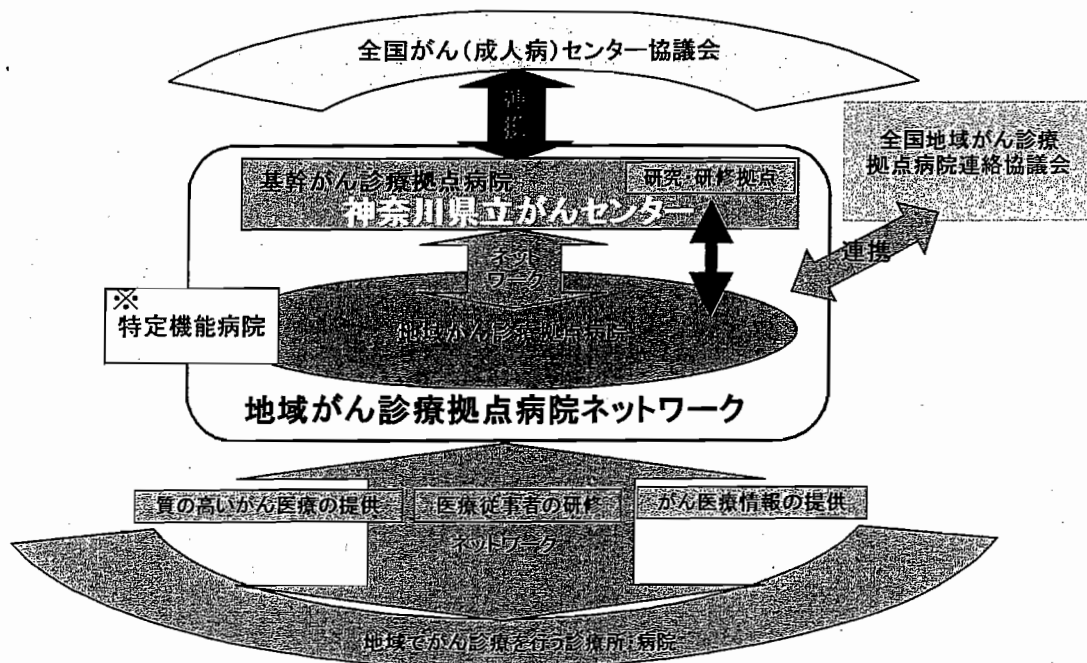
全国がん(成人病)センター協議会

連携

全国地域がん診療拠点病院連絡協議会

基幹がん診療拠点病院

研究・研修拠点

神奈川県立がんセンター

ネットワーク

連携

※
特定機能病院

地域がん診療拠点病院

地域がん診療拠点病院ネットワーク

質の高いがん医療の提供

医療従事者の研修

がん医療情報の提供

ネットワーク

地域でがん診療を行う診療所・病院